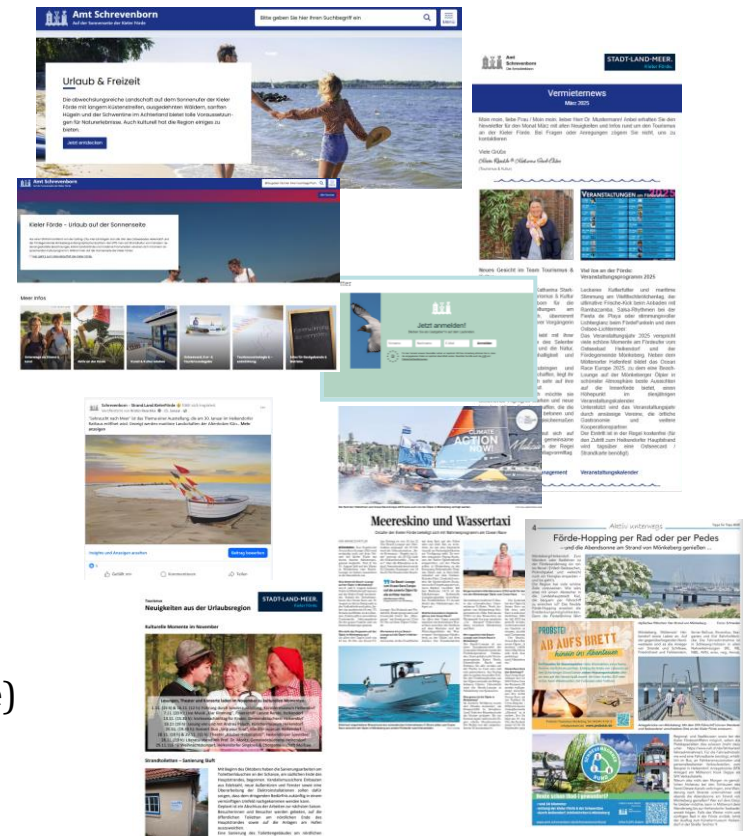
Amt Schrevenborn
Auf der Sonnenseite der Kieler Förde

Bitte geben Sie hier Ihren Suchbegriff ein

Urlaub & Freizeit

Die abwechslungsreiche Landschaft auf dem Sonnenufer der Kieler Förde mit langem Küstenstreifen, ausgedehnten Wäldern, sanften Hügeln und der Schwentine im Achterland bietet tolle Voraussetzungen für Naturerlebnisse. Auch kulturell hat die Region einiges zu bieten.

Jetzt entdecken

Amt Schrevenborn

Kieler Förde – Urlaub auf der Sonnenseite

Mehr Infos

Amt Schrevenborn

STADT-LAND-MEER.
Kieler Förde

Vermieternews
März 2025

Viele Grüße

Neues Gesicht im Team Tourismus &

Veranstaltungen

Viel los an der Förde:
Veranstaltungsprogramm 2025

Jetzt anmelden!

Schrevenborn – Stadt.Land.KielerFörde

CLIMATE ACTION NOW

Meereskino und Wassertaxi

Förde-Hopping per Rad oder per Pedes
– und die Abendsonne am Strand von Mönkeberg genießen –

AB AUFS BRETT

Tourismus
Neuigkeiten aus der Urlaubsregion

STADT-LAND-MEER.
Kieler Förde

Kulturelle Momente im November

Strandkoffern – Sanierung Stuft

Veranstaltungskalender

Management